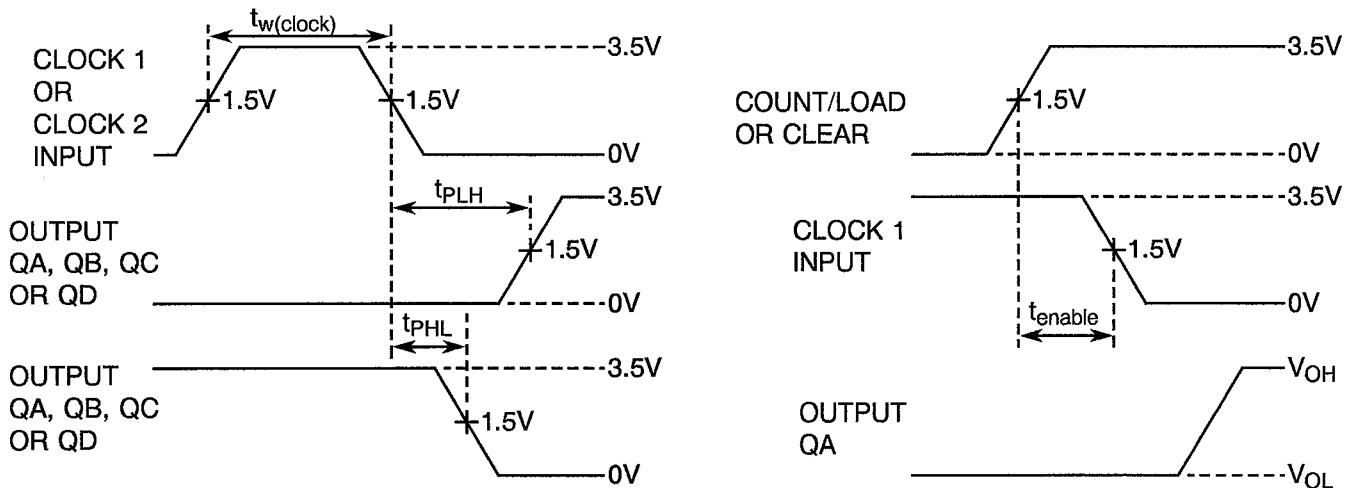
$t_{w(clock)}$

CLOCK 1 OR CLOCK 2 INPUT

1.5V

1.5V

3.5V

0V

$t_{PLH}$

OUTPUT QA, QB, QC OR QD

3.5V

1.5V

0V

$t_{PHL}$

OUTPUT QA, QB, QC OR QD

3.5V

1.5V

0V

COUNT/LOAD OR CLEAR

1.5V

3.5V

0V

CLOCK 1 INPUT

3.5V

1.5V

0V

$t_{enable}$

OUTPUT QA

$V_{OH}$

$V_{OL}$